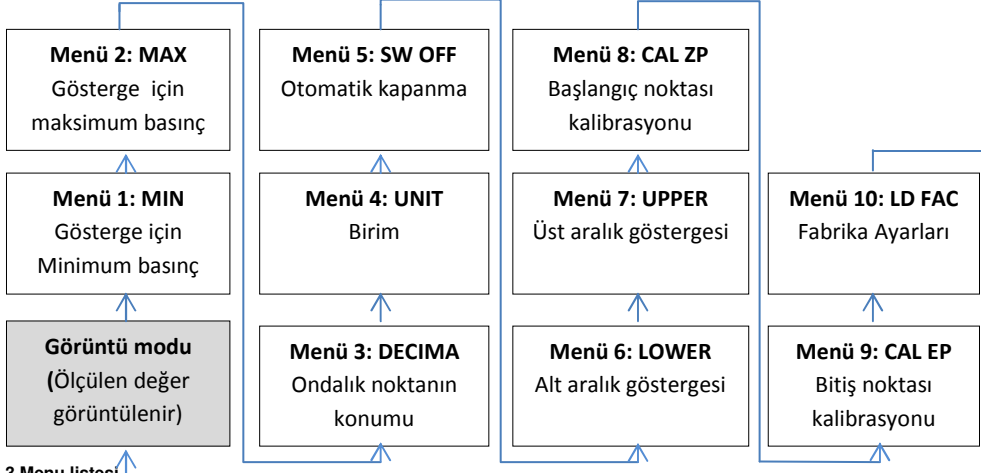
**Menü 2: MAX**
Gösterge için maksimum basınç

**Menü 1: MIN**
Gösterge için Minimum basınç

**Görüntü modu**
**(**Ölçülen değer görüntülenir)

**Menü 5: SW OFF**
Otomatik kapanma

**Menü 4: UNIT**
Birim

**Menü 3: DECIMA**
Ondalık noktanın konumu

**Menü 8: CAL ZP**
Başlangıç noktası kalibrasyonu

**Menü 7: UPPER**
Üst aralık göstergesi

**Menü 6: LOWER**
Alt aralık göstergesi

**Menü 10: LD FAC**
Fabrika Ayarları

**Menü 9: CAL EP**
Bitiş noktası kalibrasyonu

3 Menu listesi